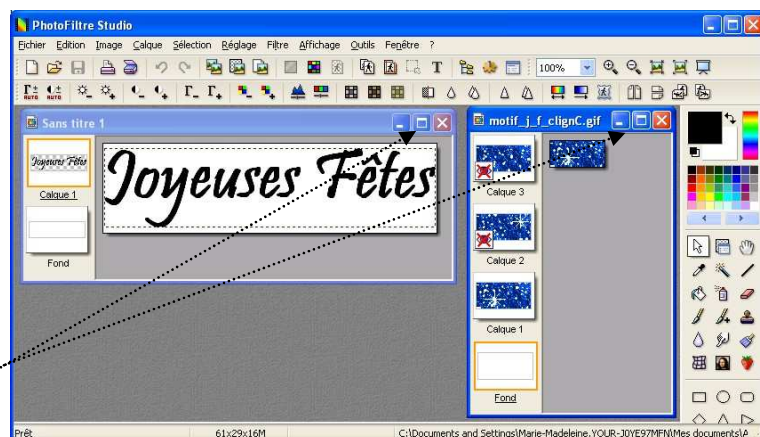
PhotoFiltre Studio

Fichier Edition Image Calque Sélection Réglage Filtre Affichage Outils Fenêtre ?

100%

Sans titre 1

Joyeuses Fêtes

Calque 1

Fond

Joyeuses Fêtes

motif_j_f_clignC.gif

Calque 3

Calque 2

Calque 1

Fond

Prêt

61x29x16M

C:\Documents and Settings\Marie-Madeleine.YOUR-J0YE97MFN\Mes documents\A